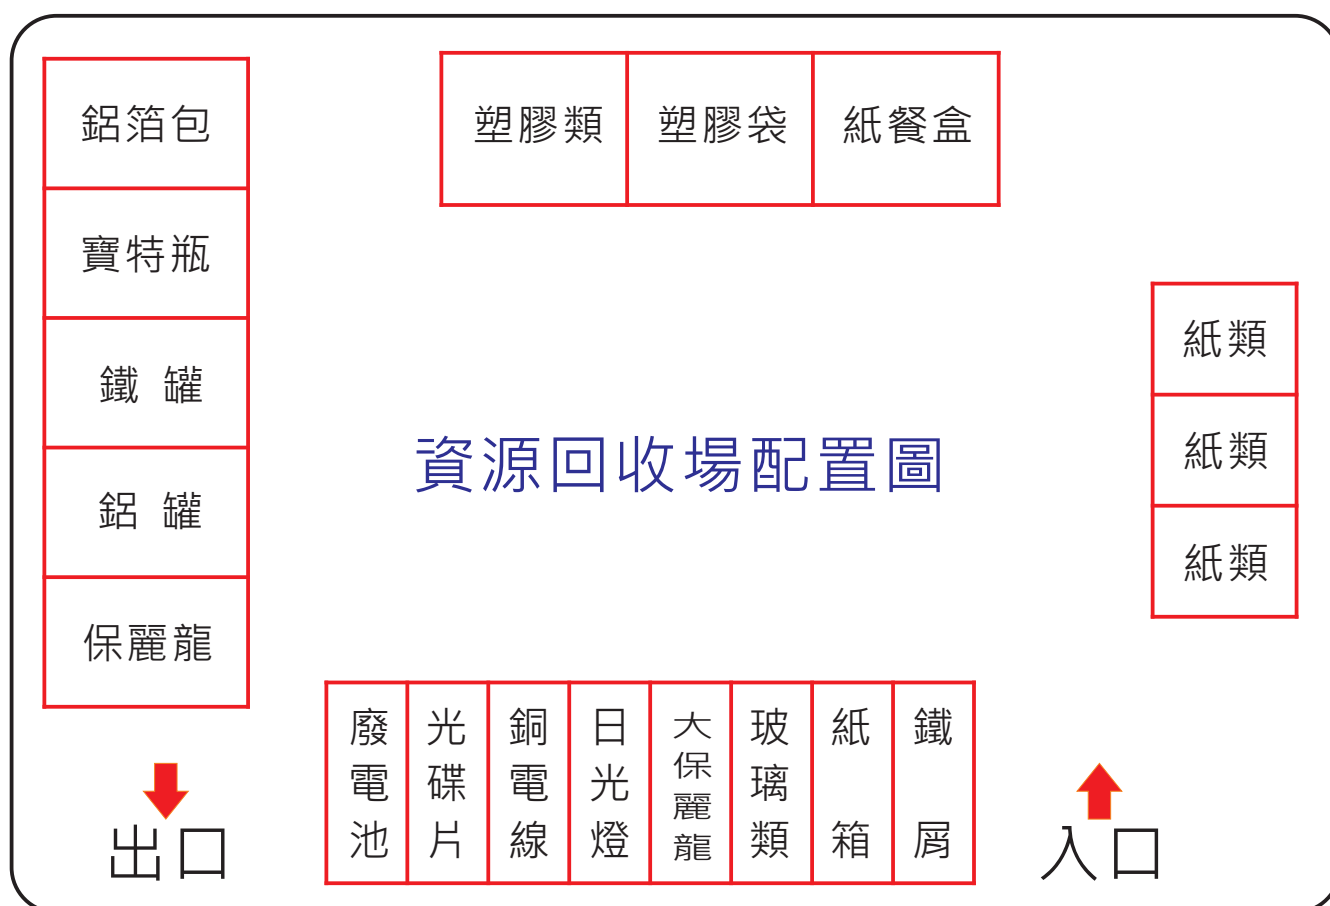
鋁箔包

寶特瓶

鐵 罐

鋁 罐

保麗龍

塑膠類 | 塑膠袋 | 紙餐盒

資源回收場配置圖

紙類

紙類

紙類

| 廢電池 | 光碟片 | 銅電線 | 日光燈 | 大保麗龍 | 玻璃類 | 紙箱 | 鐵屑 |
|---|---|---|---|---|---|---|---|

出口

入口